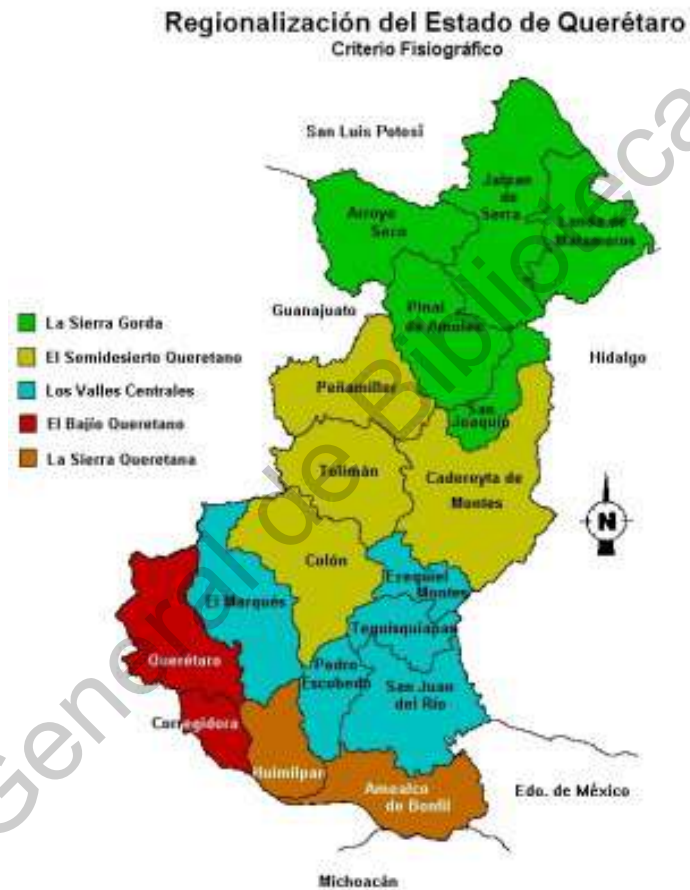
Regionalización del Estado de Querétaro
Criterio Fisiográfico

San Luis Potosí

Jalpan de Serra

Arroyo Seco

Landa de Matamoros

Guanajuato

Pinal de Amoles

Hidalgo

La Sierra Gorda
El Semidesierto Queretano
Los Valles Centrales
El Bajío Queretano
La Sierra Queretana

Peñamiller

San Joaquín

Tolimán

Cadereyta de Montes

N

Colón

Ezequiel Montes

El Marqués

Tequisquiapan

Querétaro

Pedro Escobedo

San Juan del Río

Corregidora

Huimilpan

Amealco de Bonfil

Edo. de México

Michoacán

General de Biblioteca